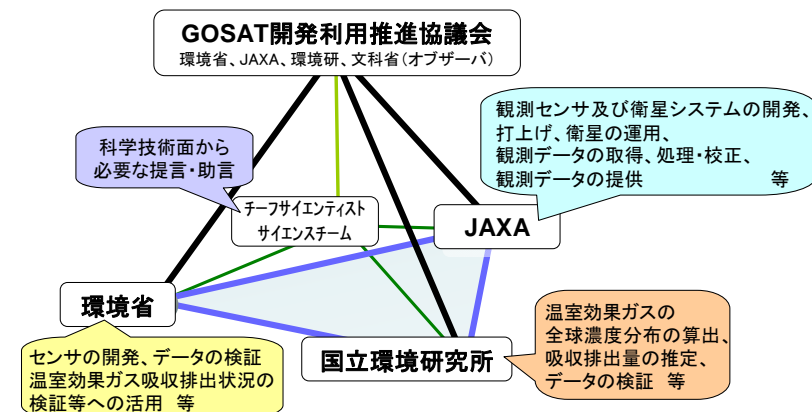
GOSAT開発利用推進協議会
環境省、JAXA、環境研、文科省（オブザーバ）

科学技術面から必要な提言・助言

観測センサ及び衛星システムの開発、打上げ、衛星の運用、観測データの取得、処理・校正、観測データの提供　等

チーフサイエンティスト
サイエンスチーム

JAXA

環境省

温室効果ガスの全球濃度分布の算出、吸収排出量の推定、データの検証　等

国立環境研究所

センサの開発、データの検証
温室効果ガス吸収排出状況の検証等への活用　等